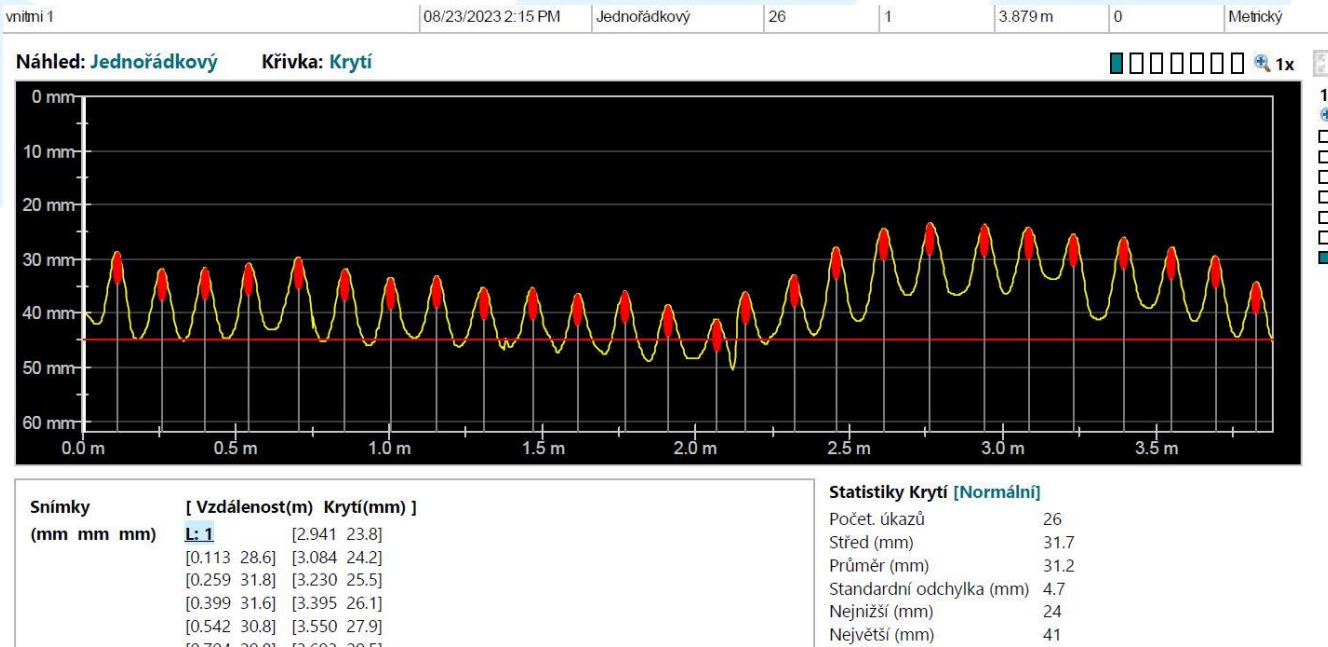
| vnitrni 1 | 08/23/2023 2:15 PM | Jednořádkový | 26 | 1 | 3.879 m | 0 | Metrický |
|---|---|---|---|---|---|---|---|

Náhled: Jednořádkový Křivka: Krytí

1x

1

0 mm
10 mm
20 mm
30 mm
40 mm
50 mm
60 mm

0.0 m 0.5 m 1.0 m 1.5 m 2.0 m 2.5 m 3.0 m 3.5 m

Snímky (mm mm mm)

[ Vzdálenost(m) Krytí(mm) ]

L: 1
[0.113 28.6]
[0.259 31.8]
[0.399 31.6]
[0.542 30.8]
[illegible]

[2.941 23.8]
[3.084 24.2]
[3.230 25.5]
[3.395 26.1]
[3.550 27.9]
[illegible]

Statistiky Krytí [Normální]

| Počet. úkazů | 26 |
|---|---|
| Střed (mm) | 31.7 |
| Průměr (mm) | 31.2 |
| Standardní odchylka (mm) | 4.7 |
| Nejnižší (mm) | 24 |
| Největší (mm) | 41 |